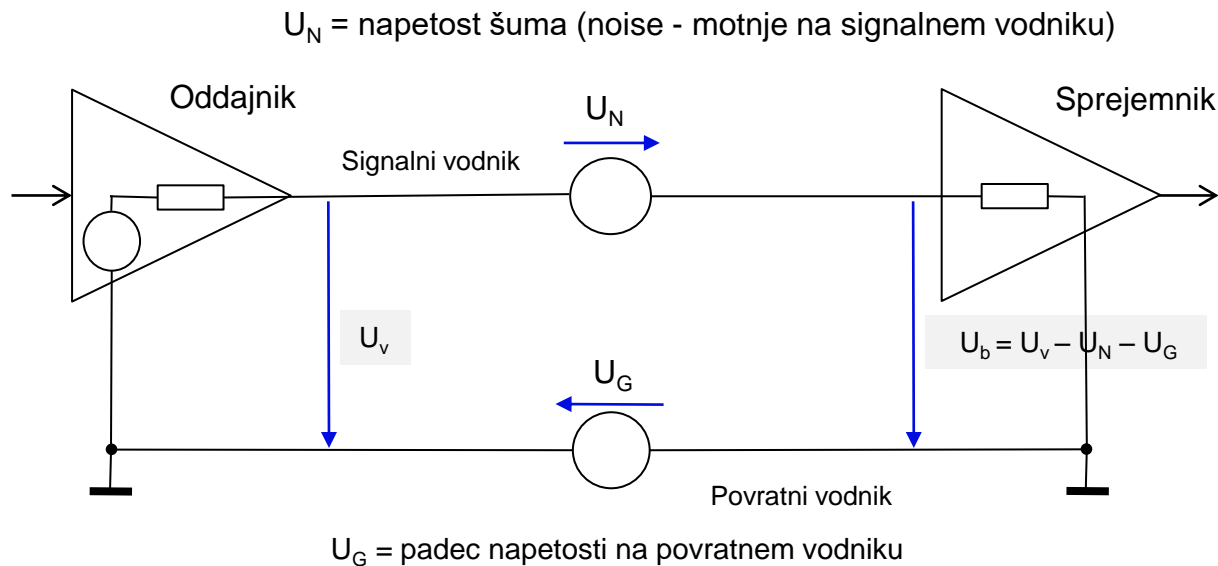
$U_N$ = napetost šuma (noise - motnje na signalnem vodniku)

Oddajnik

$U_N$

Sprejemnik

Signalni vodnik

$U_v$

$U_b = U_v - U_N - U_G$

$U_G$

Povratni vodnik

$U_G$ = padec napetosti na povratnem vodniku